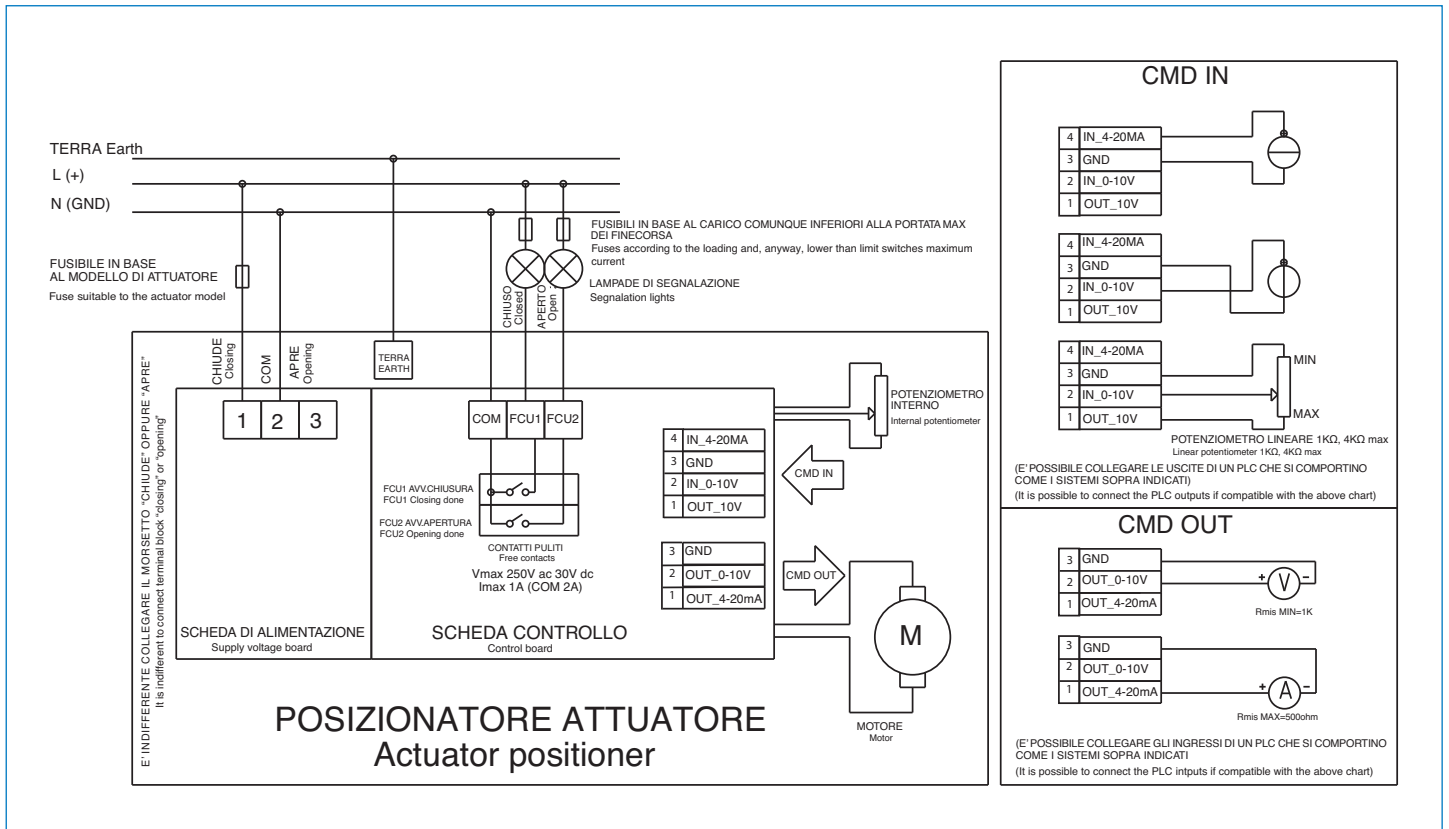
TERRA Earth
L (+)
N (GND)

FUSIBILE IN BASE AL MODELLO DI ATTUATORE
Fuse suitable to the actuator model

FUSIBILI IN BASE AL CARICO COMUNQUE INFERIORI ALLA PORTATA MAX DEI FINECORSA
Fuses according to the loading and, anyway, lower than limit switches maximum current

LAMPADE DI SEGNALAZIONE
Segnalation lights

CHIUSO Closed
APERTO Open

E' INDIFFERENTE COLLEGARE IL MORSETTO "CHIUDE" OPPURE "APRE"
It is indifferent to connect terminal block "closing" or "opening"

CHIUDE Closing
COM
APRE Opening

TERRA EARTH

1 2 3

COM FCU1 FCU2

FCU1 AVV.CHIUSURA
FCU1 Closing done
FCU2 AVV.APERTURA
FCU2 Opening done

CONTATTI PULITI
Free contacts
Vmax 250V ac 30V dc
Imax 1A (COM 2A)

| 4 | IN_4-20MA |
|---|---|
| 3 | GND |
| 2 | IN_0-10V |
| 1 | OUT_10V |

CMD IN

| 3 | GND |
|---|---|
| 2 | OUT_0-10V |
| 1 | OUT_4-20mA |

CMD OUT

POTENZIOMETRO INTERNO
Internal potentiometer

M
MOTORE
Motor

SCHEDA DI ALIMENTAZIONE
Supply voltage board

SCHEDA CONTROLLO
Control board

POSIZIONATORE ATTUATORE
Actuator positioner

CMD IN

| 4 | IN_4-20MA |
|---|---|
| 3 | GND |
| 2 | IN_0-10V |
| 1 | OUT_10V |

| 4 | IN_4-20MA |
|---|---|
| 3 | GND |
| 2 | IN_0-10V |
| 1 | OUT_10V |

| 4 | IN_4-20MA |
|---|---|
| 3 | GND |
| 2 | IN_0-10V |
| 1 | OUT_10V |

MIN
MAX

POTENZIOMETRO LINEARE 1KΩ, 4KΩ max
Linear potentiometer 1KΩ, 4KΩ max

(E' POSSIBILE COLLEGARE LE USCITE DI UN PLC CHE SI COMPORTINO COME I SISTEMI SOPRA INDICATI)
(It is possible to connect the PLC outputs if compatible with the above chart)

CMD OUT

| 3 | GND |
|---|---|
| 2 | OUT_0-10V |
| 1 | OUT_4-20mA |

+ V -
Rmis MIN=1K

| 3 | GND |
|---|---|
| 2 | OUT_0-10V |
| 1 | OUT_4-20mA |

+ A -
Rmis MAX=500ohm

(E' POSSIBILE COLLEGARE GLI INGRESSI DI UN PLC CHE SI COMPORTINO COME I SISTEMI SOPRA INDICATI)
(It is possible to connect the PLC intputs if compatible with the above chart)